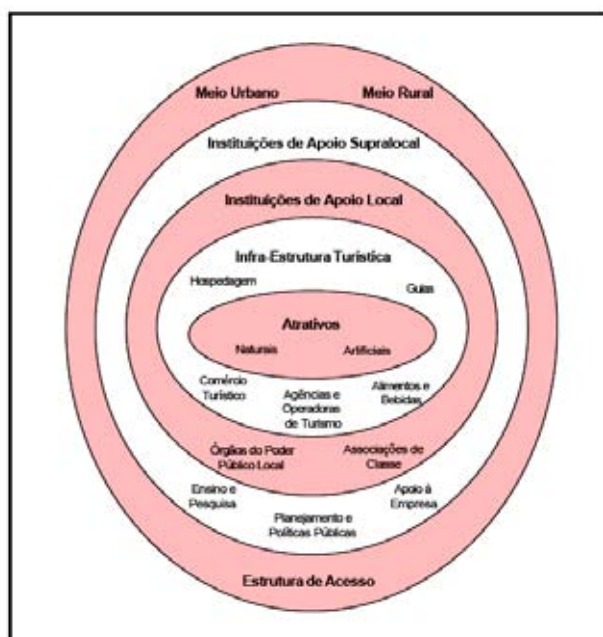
Meio Urbano

Meio Rural

Instituições de Apoio Supralocal

Instituições de Apoio Local

Infra-Estrutura Turística

Hospedagem

Guias

Atrativos

Naturais

Artificiais

Comércio Turístico

Agências e Operadoras de Turismo

Alimentos e Bebidas

Órgãos do Poder Público Local

Associações de Classe

Ensino e Pesquisa

Apoio à Empresa

Planejamento e Políticas Públicas

Estrutura de Acesso